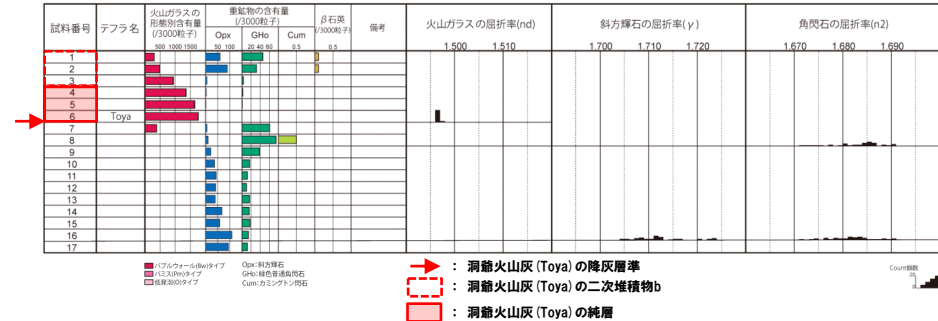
| 試料番号 | テフラ名 | 火山ガラスの形態別含有量 (/3000粒子) 500 1000 1500 | 重鉱物の含有量 (/3000粒子) Opx 50 100 | GHo 20 40 60 | Cum 0.5 | β石英 (/3000粒子) 0.5 | 備考 | 火山ガラスの屈折率(nd) 1.500 1.510 | 斜方輝石の屈折率(γ) 1.700 1.710 1.720 | 角閃石の屈折率(n2) 1.670 1.680 1.690 |
|---|---|---|---|---|---|---|---|---|---|---|
| 1 | | | | | | | | | | |
| 2 | | | | | | | | | | |
| 3 | | | | | | | | | | |
| 4 | | | | | | | | | | |
| 5 | | | | | | | | | | |
| 6 | Toya | | | | | | | | | |
| 7 | | | | | | | | | | |
| 8 | | | | | | | | | | |
| 9 | | | | | | | | | | |
| 10 | | | | | | | | | | |
| 11 | | | | | | | | | | |
| 12 | | | | | | | | | | |
| 13 | | | | | | | | | | |
| 14 | | | | | | | | | | |
| 15 | | | | | | | | | | |
| 16 | | | | | | | | | | |
| 17 | | | | | | | | | | |

バブルウォール(Bw)タイプ
パミス(Pm)タイプ
低発泡(O)タイプ

Opx:斜方輝石
GHo:緑色普通角閃石
Cum:カミングトン閃石

: 洞爺火山灰(Toya)の降灰層準
: 洞爺火山灰(Toya)の二次堆積物b
: 洞爺火山灰(Toya)の純層

Count(個数) 20